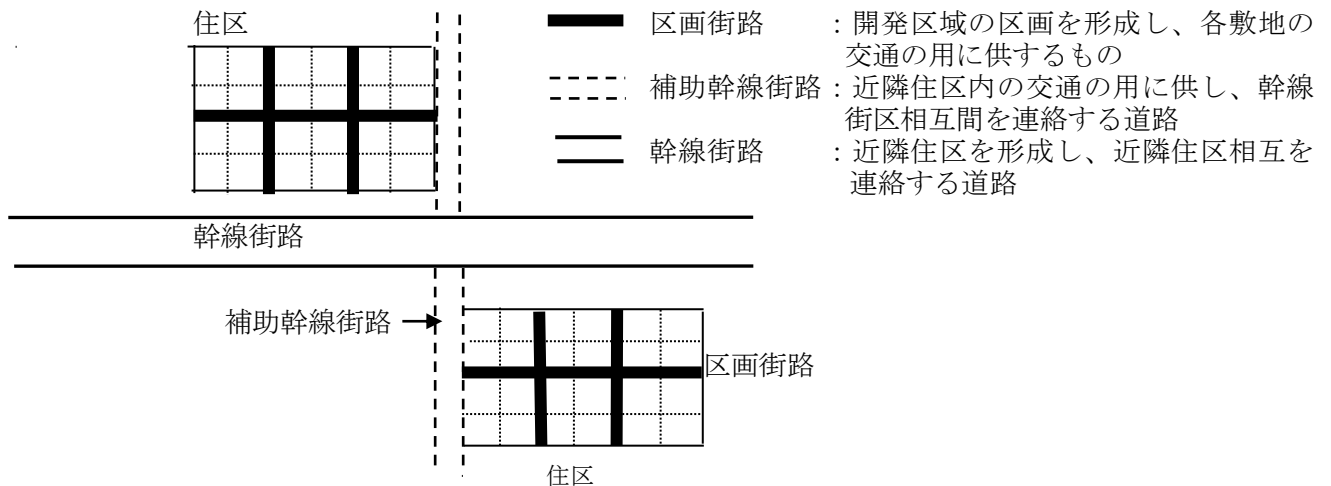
住区

区画街路　：開発区域の区画を形成し、各敷地の交通の用に供するもの

補助幹線街路：近隣住区内の交通の用に供し、幹線街区相互間を連絡する道路

幹線街路　：近隣住区を形成し、近隣住区相互を連絡する道路

幹線街路

補助幹線街路

区画街路

住区